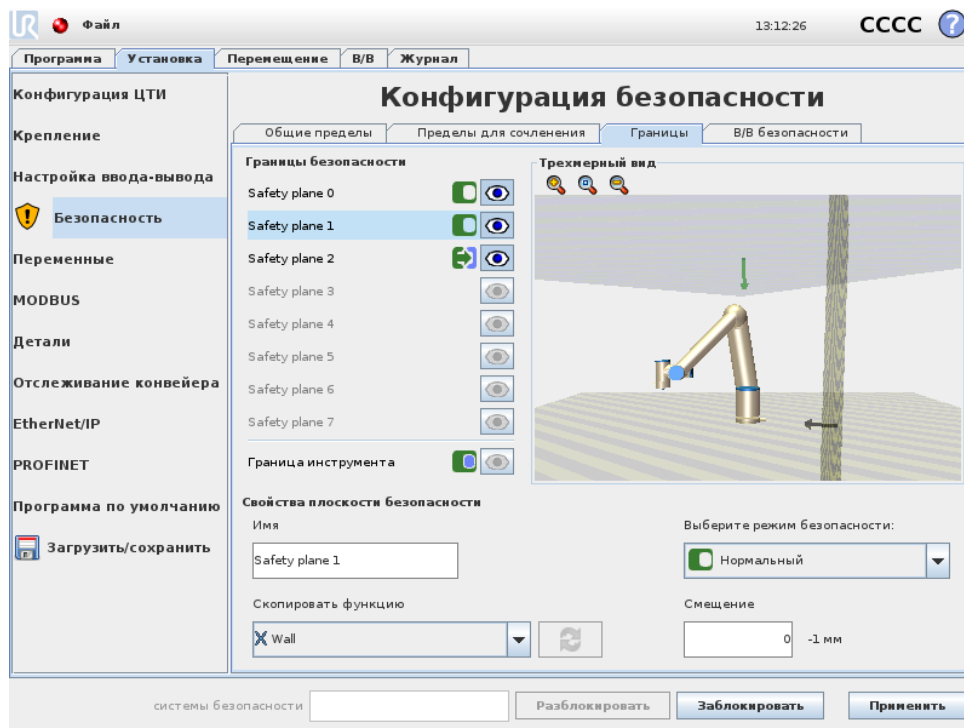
Файл

13:12:26 CCCC

Программа | Установка | Перемещение | В/В | Журнал

Конфигурация ЦТИ

Крепление

Настройка ввода-вывода

Безопасность

Переменные

MODBUS

Детали

Отслеживание конвейера

EtherNet/IP

PROFINET

Программа по умолчанию

Загрузить/сохранить

Конфигурация безопасности

Общие пределы | Пределы для сочленения | Границы | В/В безопасности

Границы безопасности

Safety plane 0

Safety plane 1

Safety plane 2

Safety plane 3

Safety plane 4

Safety plane 5

Safety plane 6

Safety plane 7

Граница инструмента

Трехмерный вид

Свойства плоскости безопасности

Имя

Safety plane 1

Выберите режим безопасности:

Нормальный

Скопировать функцию

Wall

Смещение

0 -1 мм

системы безопасности

Разблокировать

Заблокировать

Применить